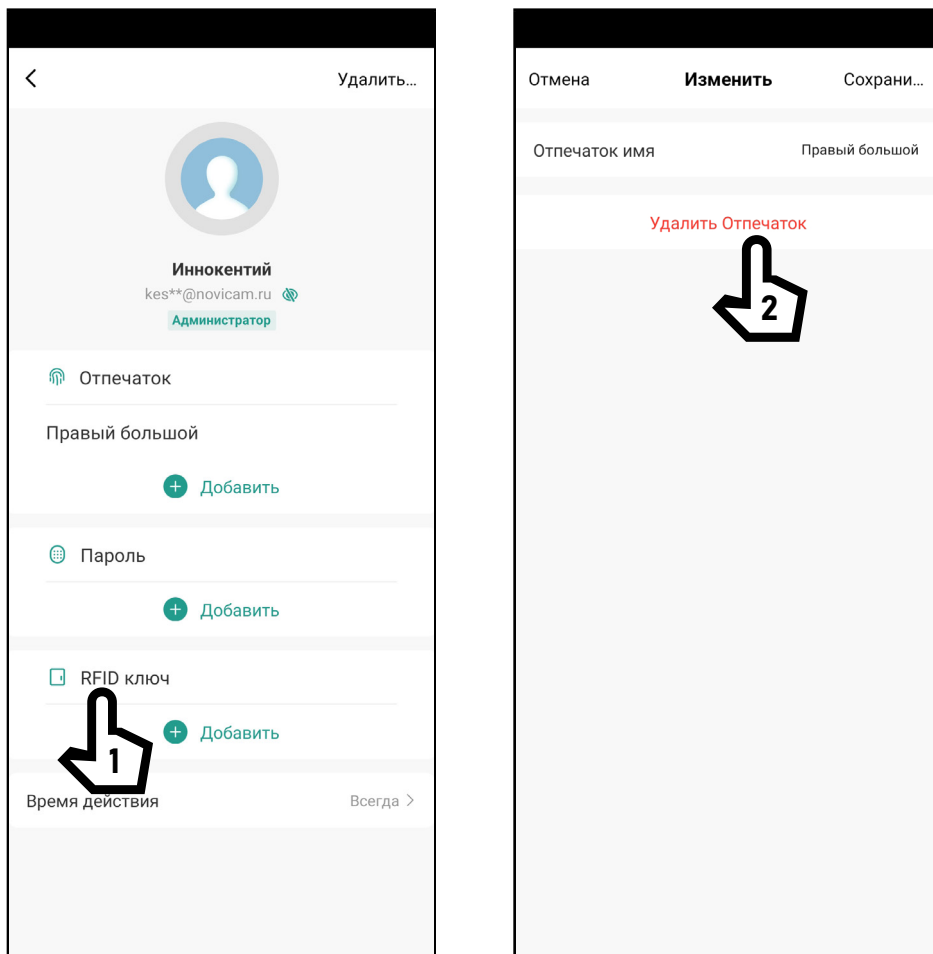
Удалить...

Иннокентий
kes**@novicam.ru
Администратор

Отпечаток

Правый большой

Добавить

Пароль

Добавить

RFID ключ

Добавить

1

Время действия
Всегда >

Отмена
Изменить
Сохрани...

Отпечаток имя
Правый большой

Удалить Отпечаток

2